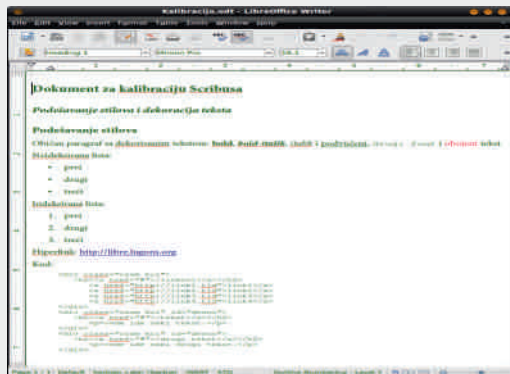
kalibracija.odt - LibreOffice Writer

File Edit View Insert Format Table Tools Window Help

Heading 1

Dokument za kalibraciju Scribusa

Podešavanje stilova i dekoracija teksta

Podešavanje stilova

Običan paragraf sa dekorisanim tekstom: bold, bold italik, italik i podvučeni, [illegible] i obojeni tekst.

Neidekstirana lista:

• prvi
• drugi
• treći

Indeksirana lista:

1. prvi
2. drugi
3. treći

Hiperlink: http://libre.lugons.org

Kod:

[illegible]

Page 1 / 1 Default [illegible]